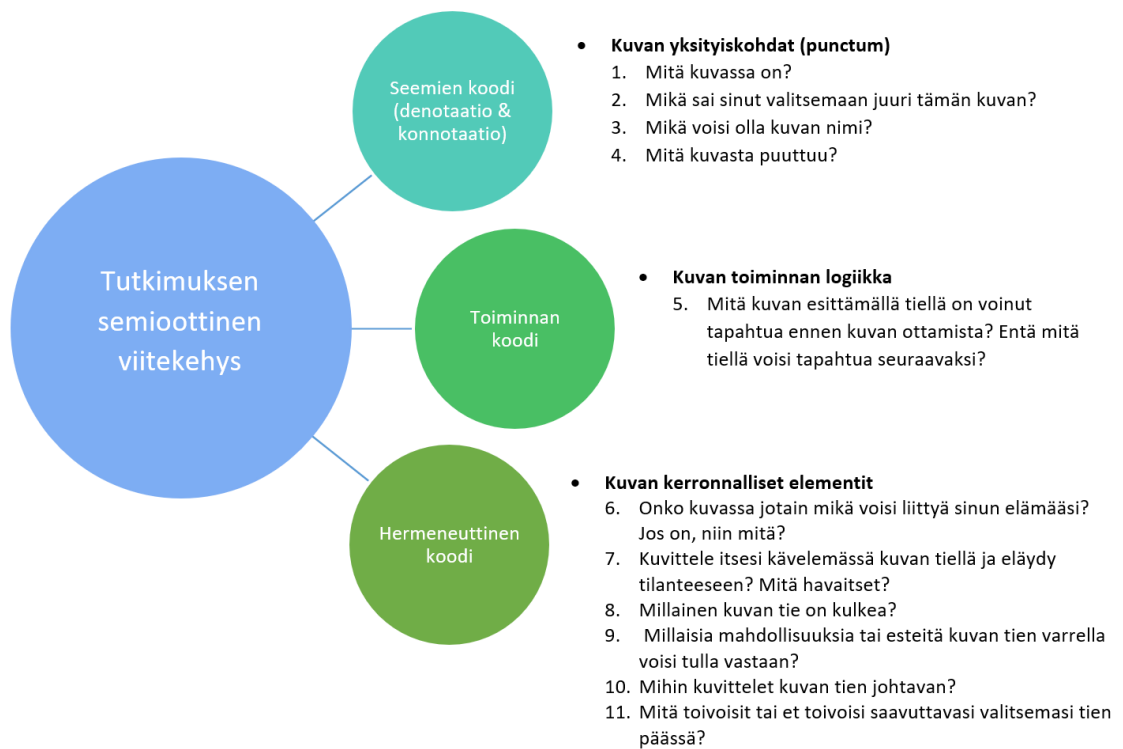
Tutkimuksen semioottinen viitekehys

Seemien koodi (denotaatio & konnotaatio)

- **Kuvan yksityiskohdat (punctum)**
1. Mitä kuvassa on?
2. Mikä sai sinut valitsemaan juuri tämän kuvan?
3. Mikä voisi olla kuvan nimi?
4. Mitä kuvasta puuttuu?

Toiminnan koodi

- **Kuvan toiminnan logiikka**
5. Mitä kuvan esittämällä tiellä on voinut tapahtua ennen kuvan ottamista? Entä mitä tiellä voisi tapahtua seuraavaksi?

Hermeneuttinen koodi

- **Kuvan kerronnalliset elementit**
6. Onko kuvassa jotain mikä voisi liittyä sinun elämääsi? Jos on, niin mitä?
7. Kuvittele itsesi kävelemässä kuvan tiellä ja eläydy tilanteeseen? Mitä havaitset?
8. Millainen kuvan tie on kulkea?
9. Millaisia mahdollisuuksia tai esteitä kuvan tien varrella voisi tulla vastaan?
10. Mihin kuvittelet kuvan tien johtavan?
11. Mitä toivoisit tai et toivoisi saavuttavasi valitsemasi tien päässä?